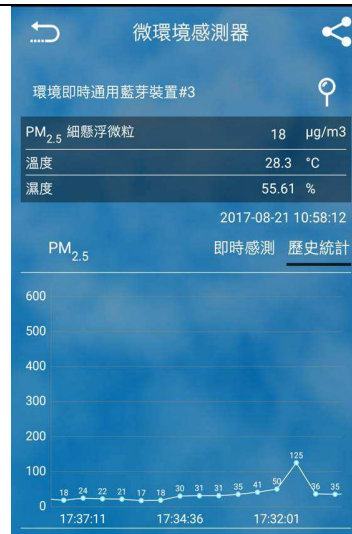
微環境感測器

環境即時通用藍芽裝置#3

| $PM_{2.5}$ 細懸浮微粒 | 18 | μg/m3 |
|---|---|---|
| 溫度 | 28.3 | °C |
| 濕度 | 55.61 | % |

2017-08-21 10:58:12

$PM_{2.5}$ 即時感測 歷史統計

600
500
400
300
200
100
0

18 24 22 21 17 18 30 31 31 35 41 50 125 36 35

17:37:11 17:34:36 17:32:01